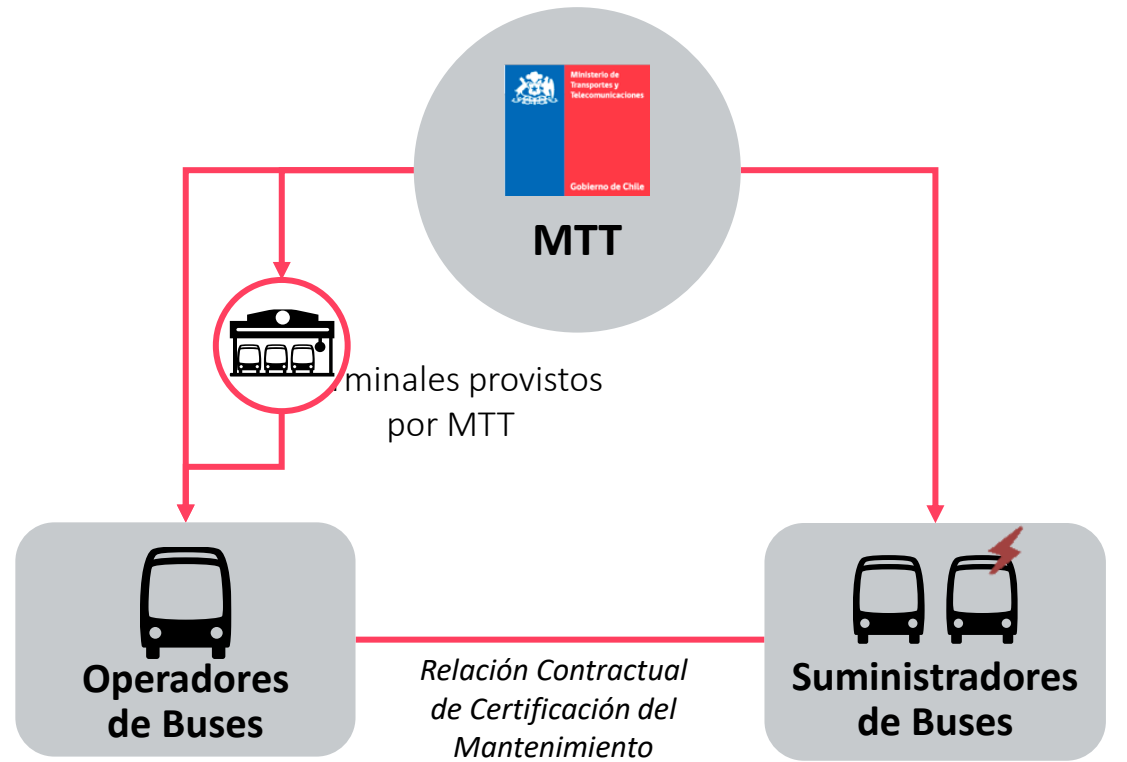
Ministerio de Transportes y Telecomunicaciones

Gobierno de Chile

MTT

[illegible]minales provistos por MTT

Operadores de Buses

Relación Contractual de Certificación del Mantenimiento

Suministradores de Buses